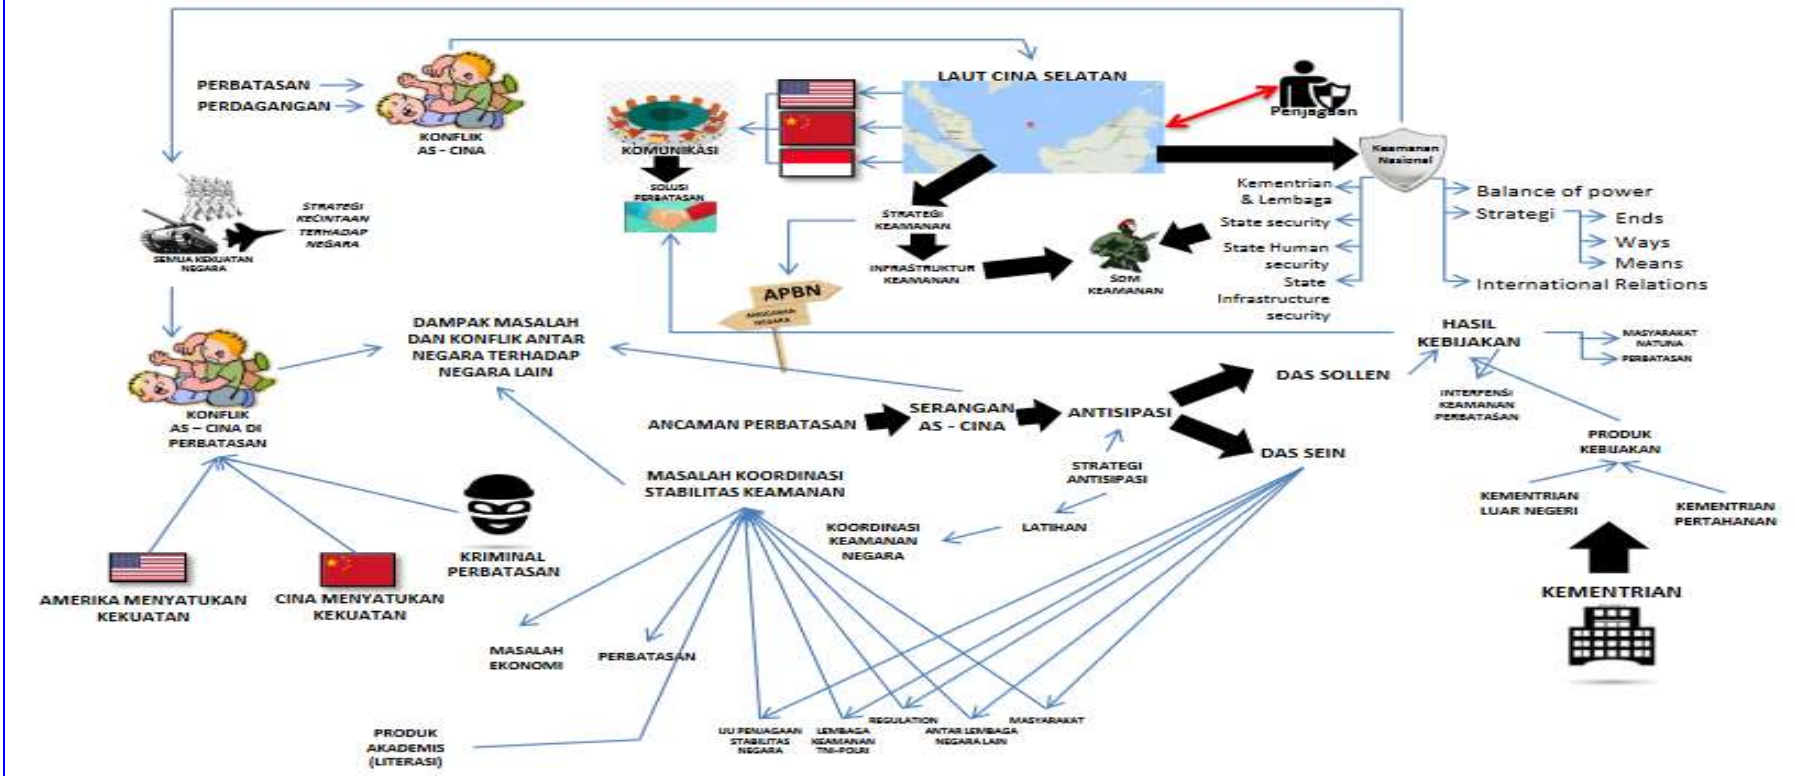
PERBATASAN
PERDAGANGAN
KONFLIK AS - CINA
LAUT CINA SELATAN
Penjagaan
Keamanan Nasional
KOMUNIKASI
SOLUSI PERBATASAN
STRATEGI KECINTAAN TERHADAP NEGARA
SEMUA KEKUATAN NEGARA
STRATEGI KEAMANAN
INFRASTRUKTUR KEAMANAN
SDM KEAMANAN
APBN
ANGGARAN NEGARA
Kementrian & Lembaga
State security
State Human security
State Infrastructure security
Balance of power
Strategi
Ends
Ways
Means
International Relations
KONFLIK AS – CINA DI PERBATASAN
DAMPAK MASALAH DAN KONFLIK ANTAR NEGARA TERHADAP NEGARA LAIN
HASIL KEBIJAKAN
MASYARAKAT NATUNA
PERBATASAN
INTERFENSI KEAMANAN PERBATASAN
DAS SOLLEN
ANCAMAN PERBATASAN
SERANGAN AS - CINA
ANTISIPASI
DAS SEIN
PRODUK KEBIJAKAN
STRATEGI ANTISIPASI
MASALAH KOORDINASI STABILITAS KEAMANAN
KRIMINAL PERBATASAN
KOORDINASI KEAMANAN NEGARA
LATIHAN
KEMENTRIAN LUAR NEGERI
KEMENTRIAN PERTAHANAN
AMERIKA MENYATUKAN KEKUATAN
CINA MENYATUKAN KEKUATAN
KEMENTRIAN
MASALAH EKONOMI
PERBATASAN
PRODUK AKADEMIS (LITERASI)
UU PENJAGAAN STABILITAS NEGARA
LEMBAGA KEAMANAN TNI-POLRI
REGULATION
ANTAR LEMBAGA NEGARA LAIN
MASYARAKAT